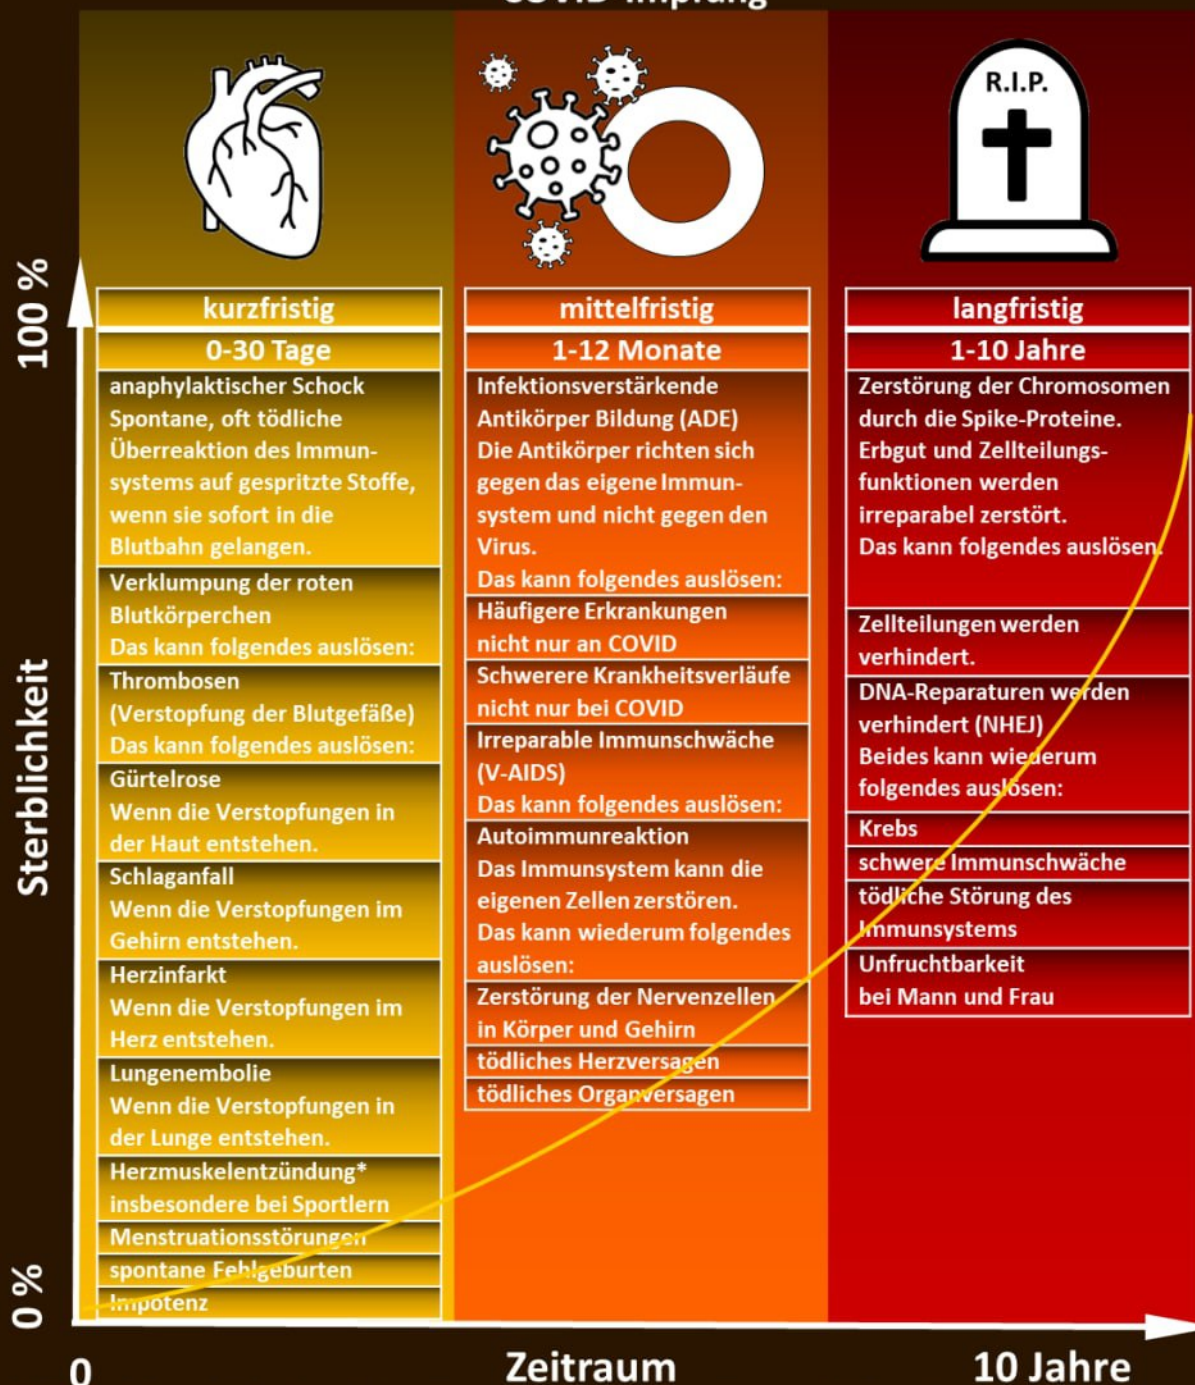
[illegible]

R.I.P.

100 %

Sterblichkeit

0 %

kurzfristig

0-30 Tage

anaphylaktischer Schock
Spontane, oft tödliche Überreaktion des Immunsystems auf gespritzte Stoffe, wenn sie sofort in die Blutbahn gelangen.

Verklumpung der roten Blutkörperchen
Das kann folgendes auslösen:

Thrombosen
(Verstopfung der Blutgefäße)
Das kann folgendes auslösen:

Gürtelrose
Wenn die Verstopfungen in der Haut entstehen.

Schlaganfall
Wenn die Verstopfungen im Gehirn entstehen.

Herzinfarkt
Wenn die Verstopfungen im Herz entstehen.

Lungenembolie
Wenn die Verstopfungen in der Lunge entstehen.

Herzmuskelentzündung*
insbesondere bei Sportlern

Menstruationsstörungen

spontane Fehlgeburten

Impotenz

mittelfristig

1-12 Monate

Infektionsverstärkende Antikörper Bildung (ADE)
Die Antikörper richten sich gegen das eigene Immunsystem und nicht gegen den Virus.
Das kann folgendes auslösen:

Häufigere Erkrankungen nicht nur an COVID

Schwerere Krankheitsverläufe nicht nur bei COVID

Irreparable Immunschwäche (V-AIDS)
Das kann folgendes auslösen:

Autoimmunreaktion
Das Immunsystem kann die eigenen Zellen zerstören.
Das kann wiederum folgendes auslösen:

Zerstörung der Nervenzellen in Körper und Gehirn

tödliches Herzversagen

tödliches Organversagen

langfristig

1-10 Jahre

Zerstörung der Chromosomen durch die Spike-Proteine.
Erbgut und Zellteilungsfunktionen werden irreparabel zerstört.
Das kann folgendes auslösen:

Zellteilungen werden verhindert.

DNA-Reparaturen werden verhindert (NHEJ)
Beides kann wiederum folgendes auslösen:

Krebs

schwere Immunschwäche

tödliche Störung des Immunsystems

Unfruchtbarkeit bei Mann und Frau

0

Zeitraum

10 Jahre